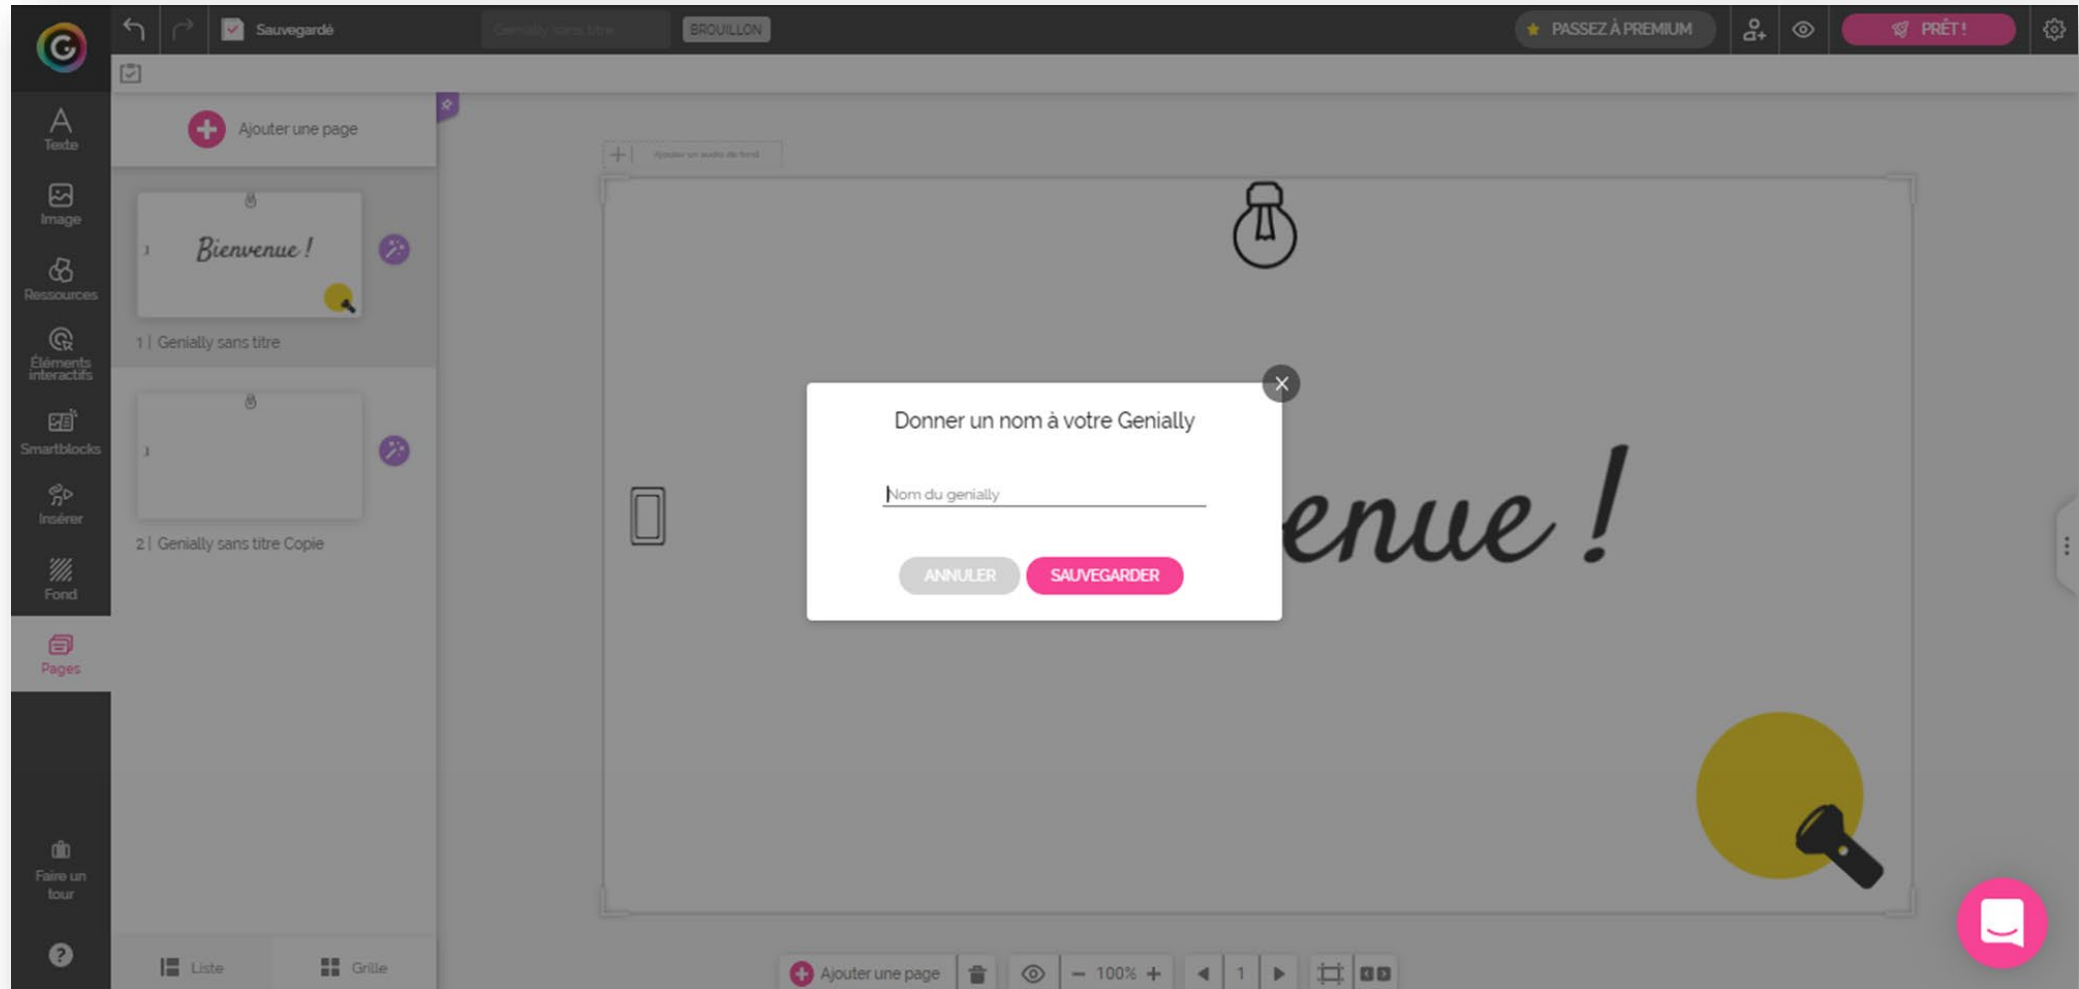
Sauvegardé

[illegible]

BROUILLON

PASSEZ À PREMIUM

PRÊT !

Texte

Image

Ressources

Éléments interactifs

Smartblocks

Insérer

Fond

Pages

Faire un tour

Ajouter une page

Bienvenue !

1 | Genially sans titre

2 | Genially sans titre Copie

Liste

Grille

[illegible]

enue !

Donner un nom à votre Genially

Nom du genially

ANNULER

SAUVEGARDER

Ajouter une page

100%

1